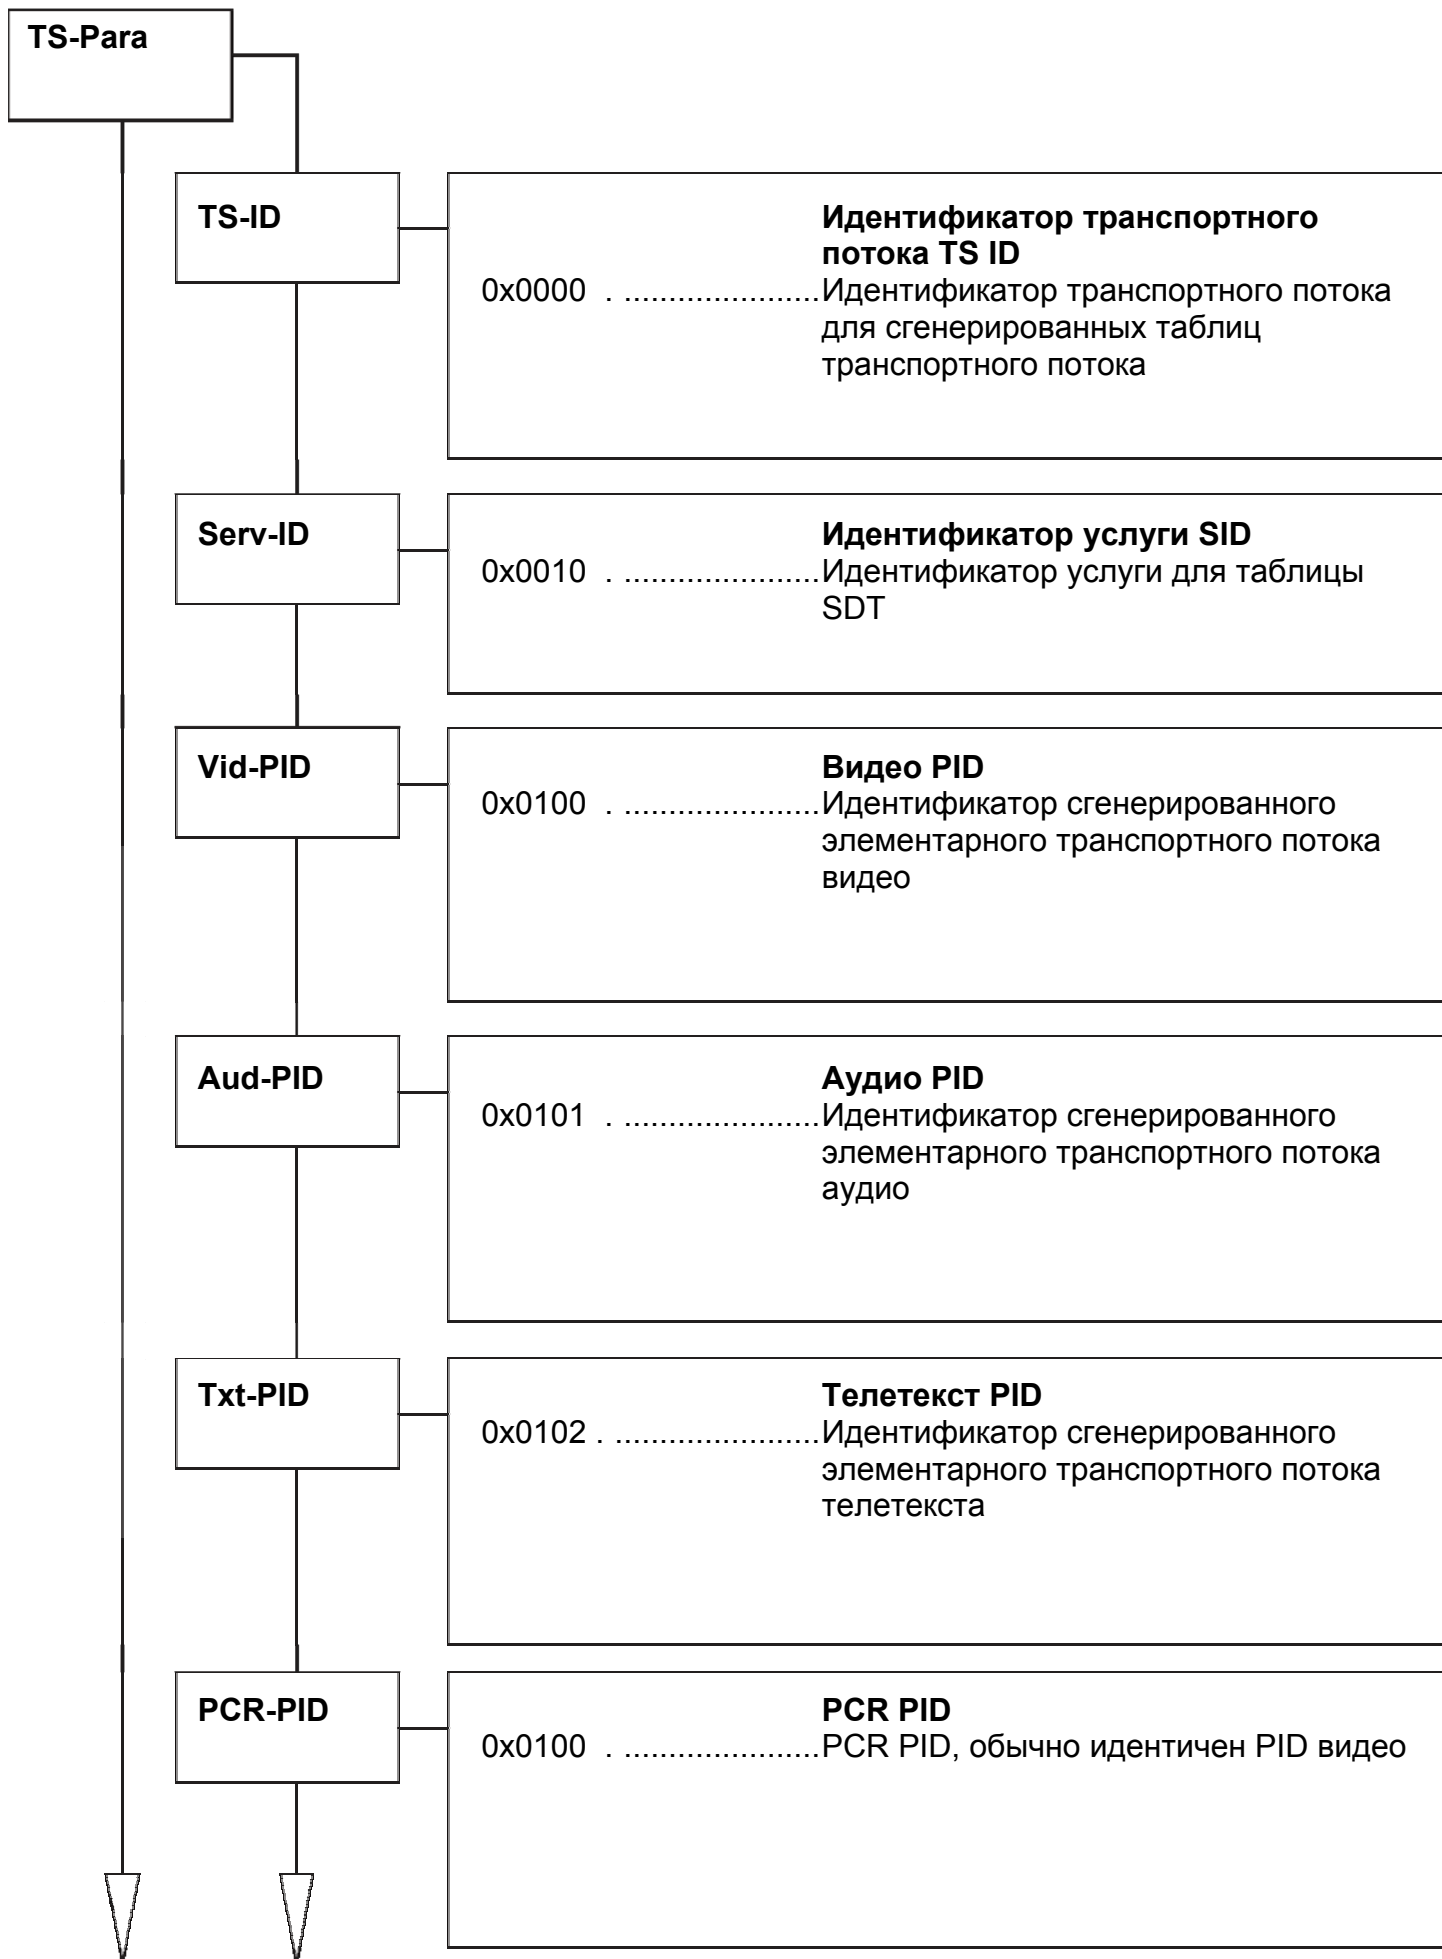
TS-Para

TS-ID

Идентификатор транспортного потока TS ID
0x0000 . ......................Идентификатор транспортного потока для сгенерированных таблиц транспортного потока

Serv-ID

Идентификатор услуги SID
0x0010 . ......................Идентификатор услуги для таблицы SDT

Vid-PID

Видео PID
0x0100 . ......................Идентификатор сгенерированного элементарного транспортного потока видео

Aud-PID

Аудио PID
0x0101 . ......................Идентификатор сгенерированного элементарного транспортного потока аудио

Txt-PID

Телетекст PID
0x0102 . ......................Идентификатор сгенерированного элементарного транспортного потока телетекста

PCR-PID

PCR PID
0x0100 . ......................PCR PID, обычно идентичен PID видео